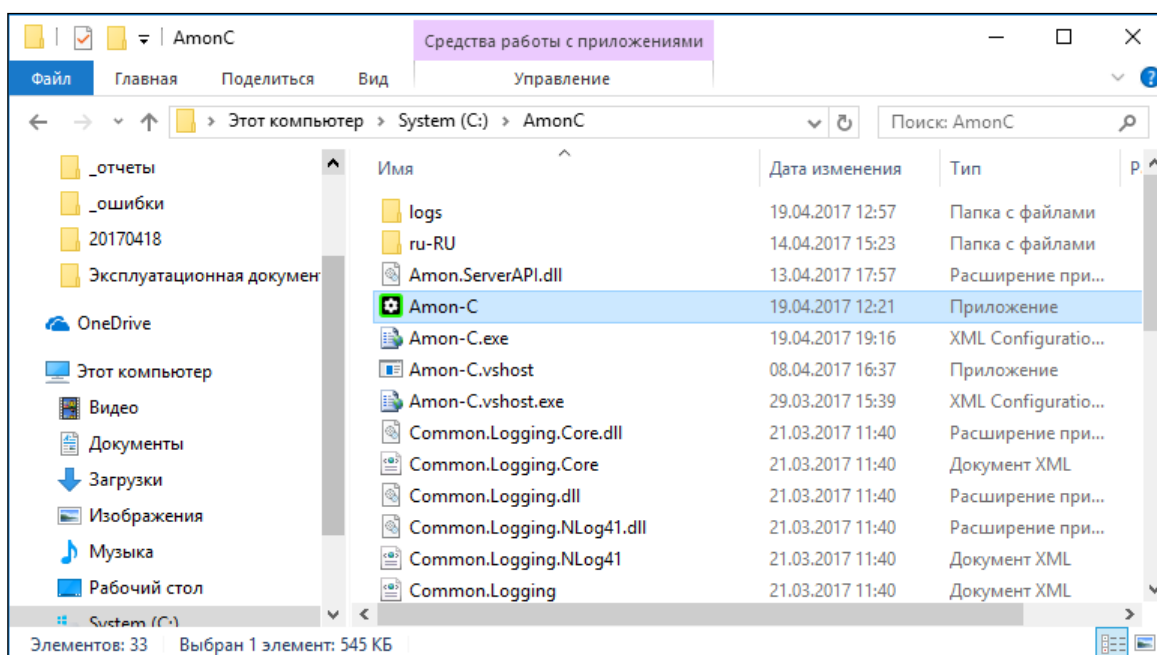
AmonC

Средства работы с приложениями

Файл Главная Поделиться Вид Управление

Этот компьютер > System (C:) > AmonC

Поиск: AmonC

_отчеты
_ошибки
20170418
Эксплуатационная документ
OneDrive
Этот компьютер
Видео
Документы
Загрузки
Изображения
Музыка
Рабочий стол
System (C:)

| Имя | Дата изменения | Тип |
|---|---|---|
| logs | 19.04.2017 12:57 | Папка с файлами |
| ru-RU | 14.04.2017 15:23 | Папка с файлами |
| Amon.ServerAPI.dll | 13.04.2017 17:57 | Расширение при... |
| Amon-C | 19.04.2017 12:21 | Приложение |
| Amon-C.exe | 19.04.2017 19:16 | XML Configuratio... |
| Amon-C.vshost | 08.04.2017 16:37 | Приложение |
| Amon-C.vshost.exe | 29.03.2017 15:39 | XML Configuratio... |
| Common.Logging.Core.dll | 21.03.2017 11:40 | Расширение при... |
| Common.Logging.Core | 21.03.2017 11:40 | Документ XML |
| Common.Logging.dll | 21.03.2017 11:40 | Расширение при... |
| Common.Logging.NLog41.dll | 21.03.2017 11:40 | Расширение при... |
| Common.Logging.NLog41 | 21.03.2017 11:40 | Документ XML |
| Common.Logging | 21.03.2017 11:40 | Документ XML |

Элементов: 33 Выбран 1 элемент: 545 КБ